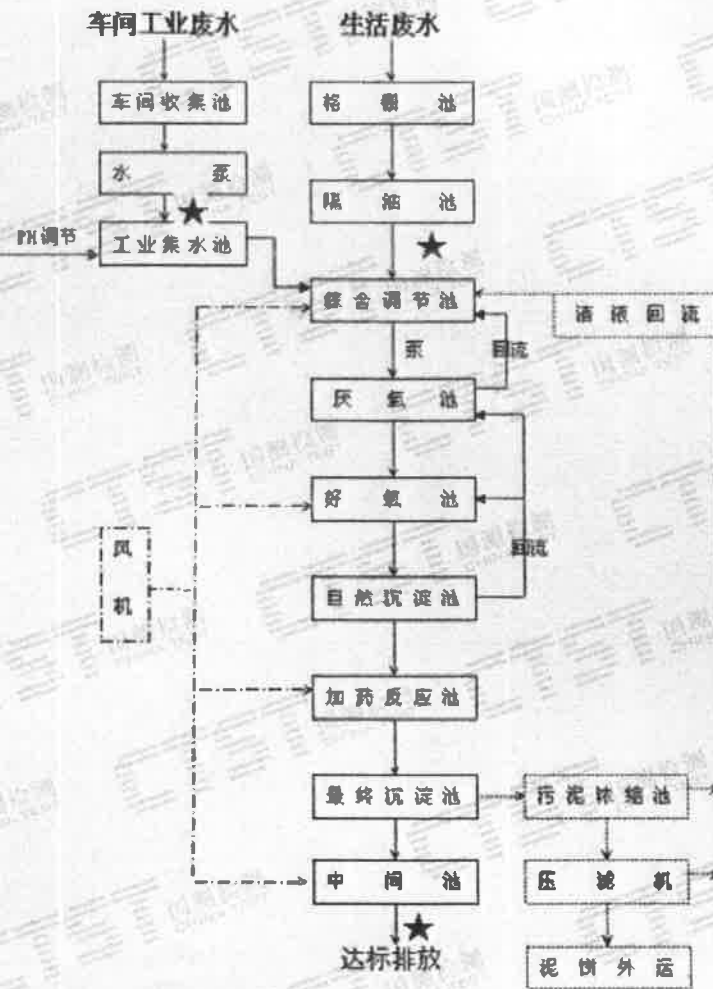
车间工业废水

车间收集池

水 泵

PH调节

工业集水池

生活废水

格 栅 池

隔 油 池

综合调节池

滤液回流

泵

回流

厌 氧 池

好 氧 池

回流

风 机

自然沉淀池

加药反应池

最终沉淀池

污泥浓缩池

中 间 池

压 滤 机

达标排放

泥饼外运